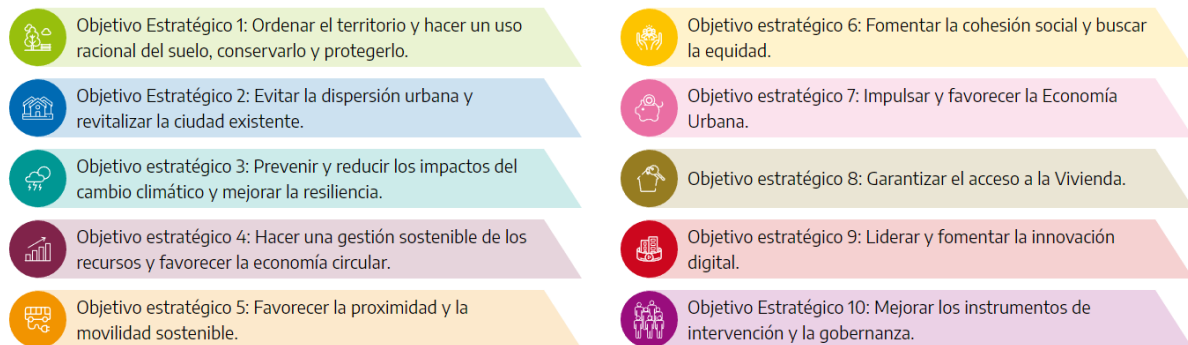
Objetivo Estratégico 1: Ordenar el territorio y hacer un uso racional del suelo, conservarlo y protegerlo.

Objetivo Estratégico 2: Evitar la dispersión urbana y revitalizar la ciudad existente.

Objetivo estratégico 3: Prevenir y reducir los impactos del cambio climático y mejorar la resiliencia.

Objetivo estratégico 4: Hacer una gestión sostenible de los recursos y favorecer la economía circular.

Objetivo estratégico 5: Favorecer la proximidad y la movilidad sostenible.

Objetivo estratégico 6: Fomentar la cohesión social y buscar la equidad.

Objetivo estratégico 7: Impulsar y favorecer la Economía Urbana.

Objetivo estratégico 8: Garantizar el acceso a la Vivienda.

Objetivo estratégico 9: Liderar y fomentar la innovación digital.

Objetivo Estratégico 10: Mejorar los instrumentos de intervención y la gobernanza.